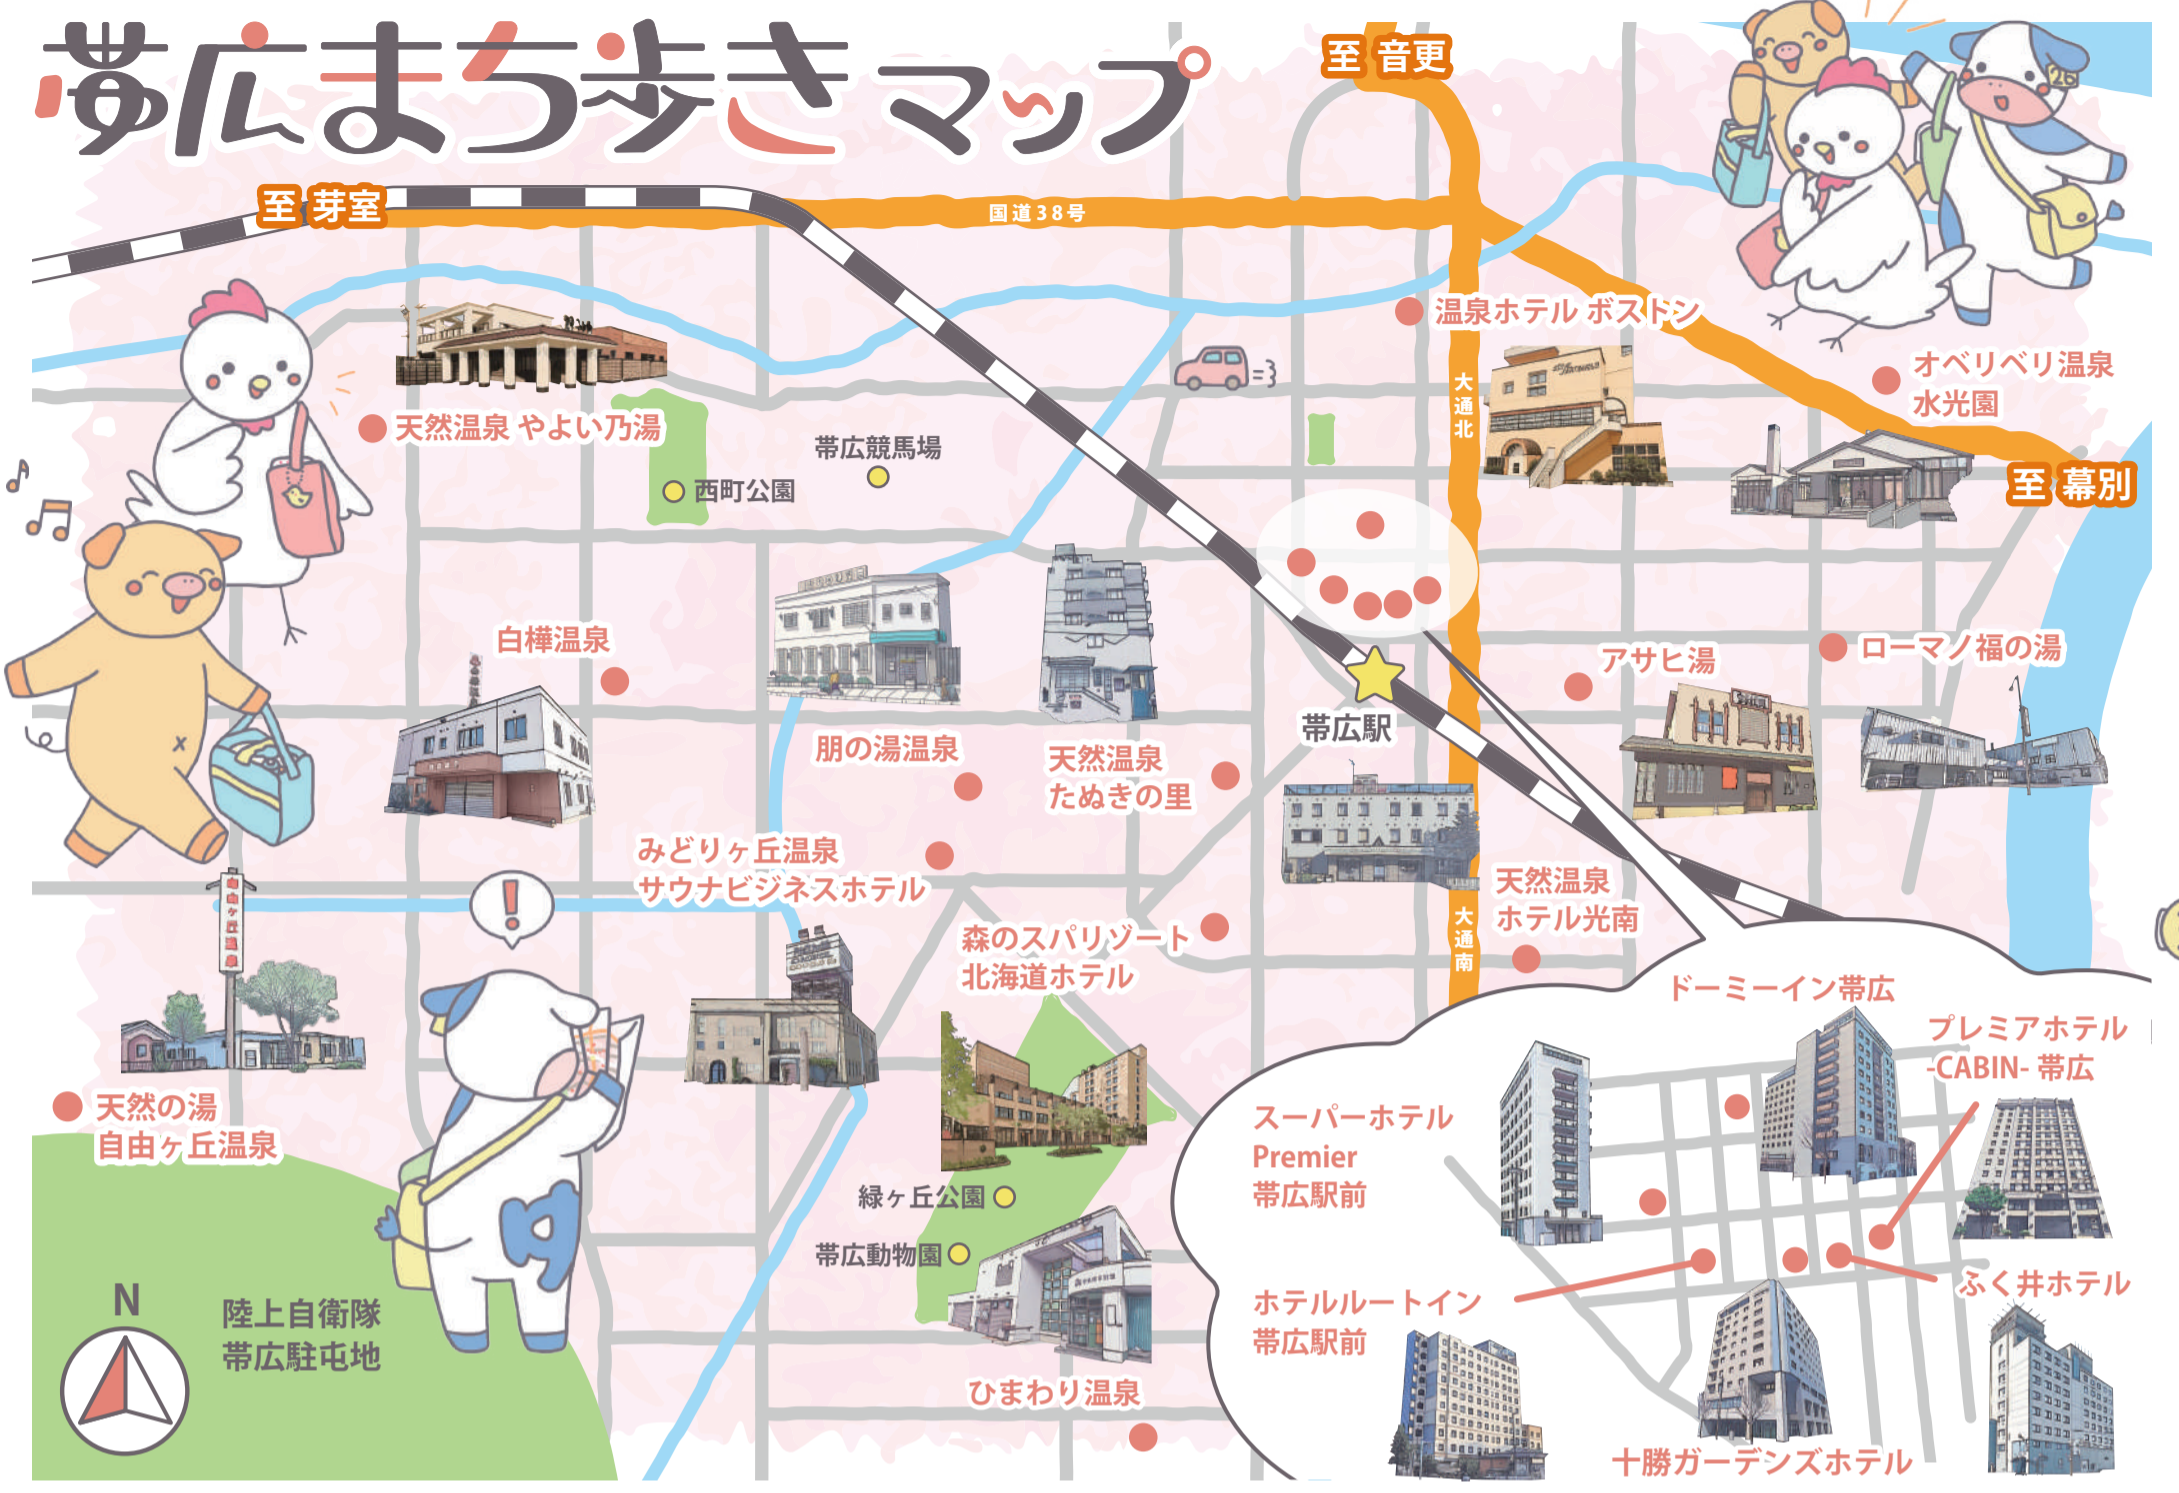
帯広まち歩きマップ

至 音更

至 芽室

国道38号

温泉ホテル ボストン

オベリベリ温泉
水光園

至 幕別

天然温泉 やよい乃湯

帯広競馬場

西町公園

大通北

白樺温泉

アサヒ湯

ローマノ福の湯

帯広駅

朋の湯温泉

天然温泉
たぬきの里

みどりヶ丘温泉
サウナビジネスホテル

天然温泉
ホテル光南

大通南

森のスパリゾート
北海道ホテル

ドーミーイン帯広

プレミアホテル
-CABIN- 帯広

スーパーホテル
Premier
帯広駅前

天然の湯
自由ヶ丘温泉

緑ヶ丘公園

帯広動物園

ホテルルートイン
帯広駅前

ふく井ホテル

N

陸上自衛隊
帯広駐屯地

ひまわり温泉

十勝ガーデンズホテル